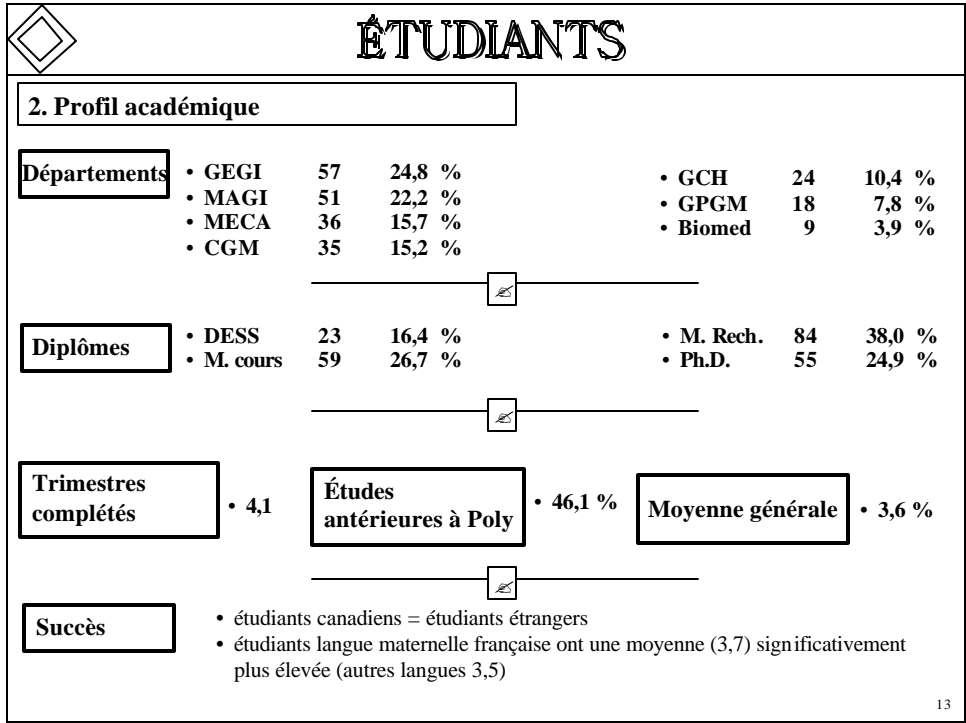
ÉTUDIANTS

2. Profil académique

Départements

• GEGI 57 24,8 %
• MAGI 51 22,2 %
• MECA 36 15,7 %
• CGM 35 15,2 %

• GCH 24 10,4 %
• GPGM 18 7,8 %
• Biomed 9 3,9 %

Diplômes

• DESS 23 16,4 %
• M. cours 59 26,7 %

• M. Rech. 84 38,0 %
• Ph.D. 55 24,9 %

Trimestres complétés

• 4,1

Études antérieures à Poly

• 46,1 %

Moyenne générale

• 3,6 %

Succès

• étudiants canadiens = étudiants étrangers
• étudiants langue maternelle française ont une moyenne (3,7) significativement plus élevée (autres langues 3,5)

13